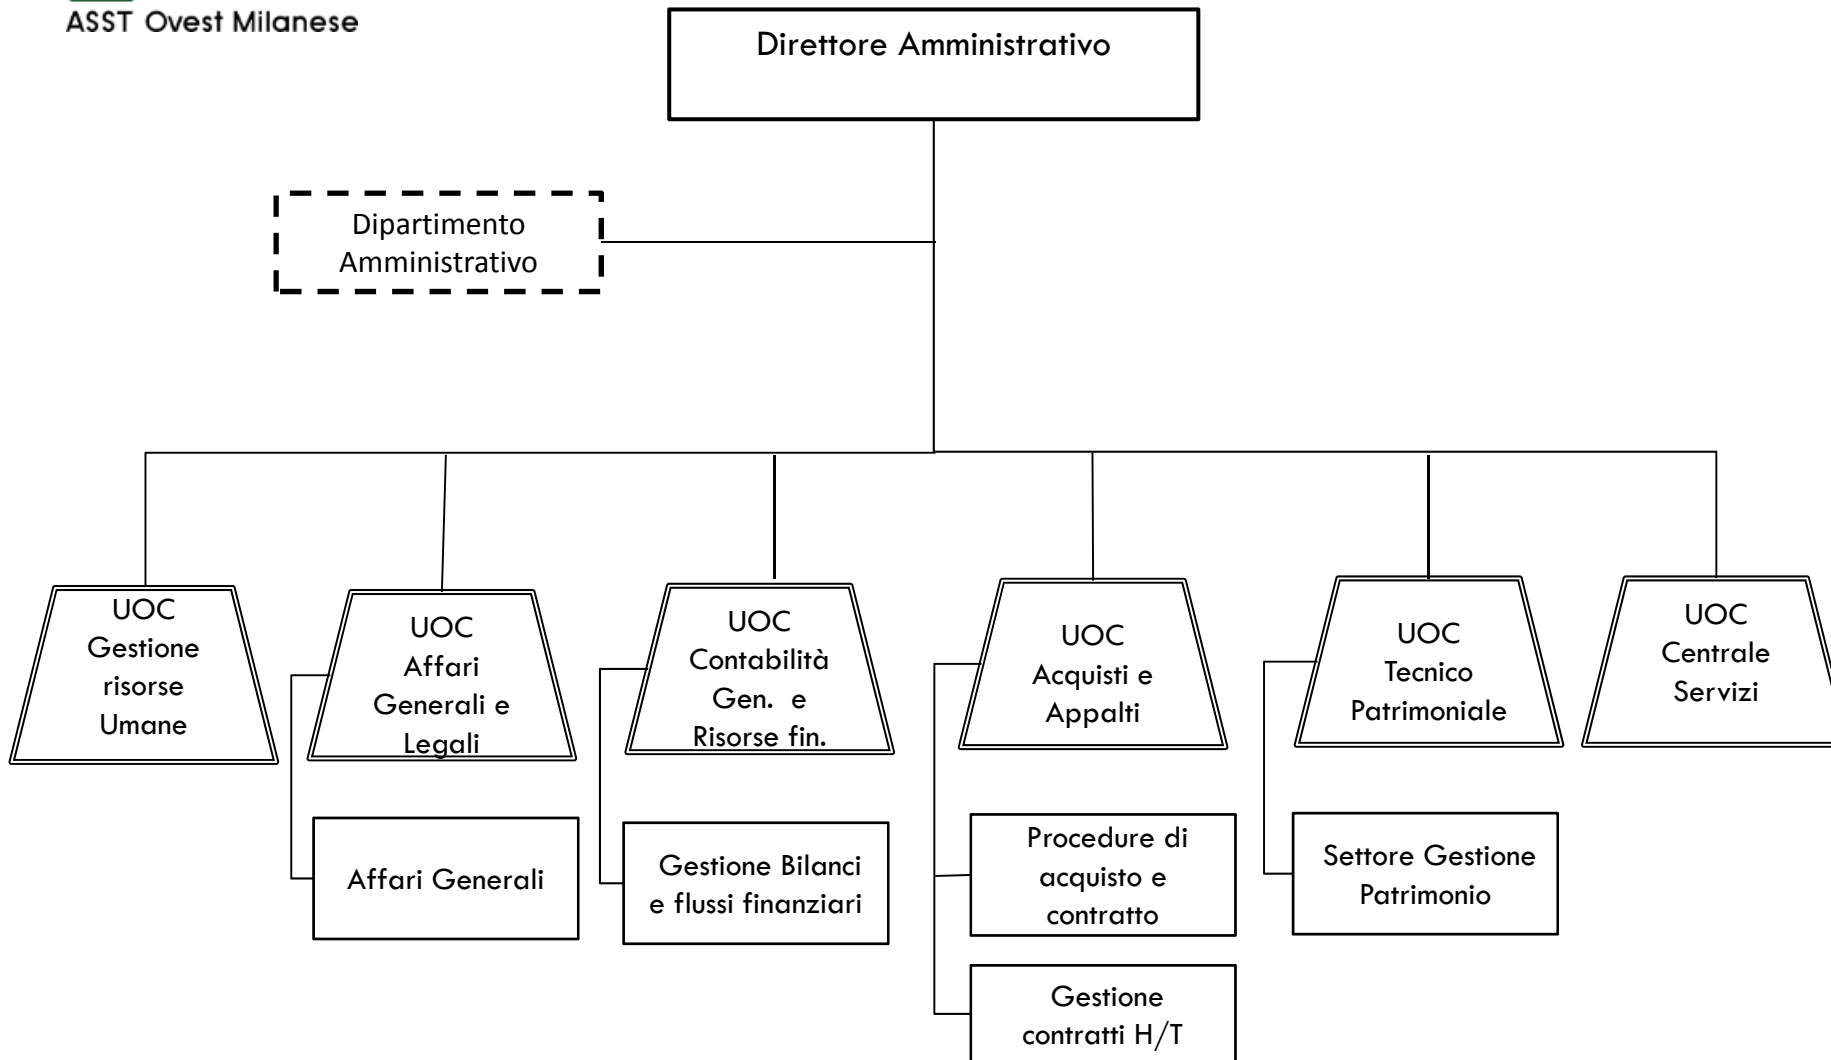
ASST Ovest Milanese

Direttore Amministrativo

Dipartimento Amministrativo

UOC Gestione risorse Umane

UOC Affari Generali e Legali

Affari Generali

UOC Contabilità Gen. e Risorse fin.

Gestione Bilanci e flussi finanziari

UOC Acquisti e Appalti

Procedure di acquisto e contratto

Gestione contratti H/T

UOC Tecnico Patrimoniale

Settore Gestione Patrimonio

UOC Centrale Servizi